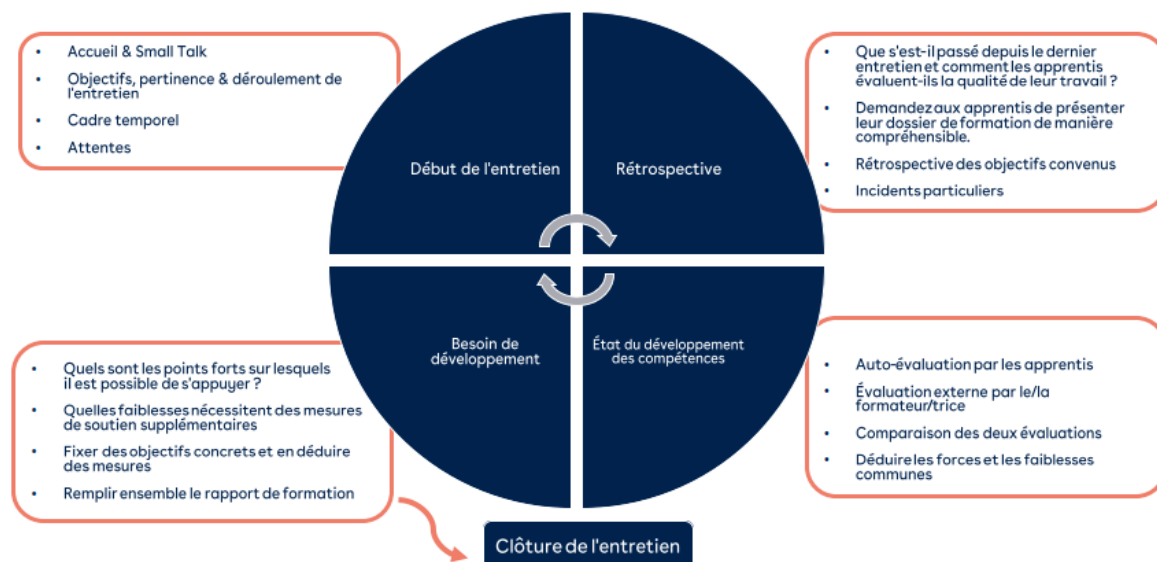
- Accueil & Small Talk
- Objectifs, pertinence & déroulement de l'entretien
- Cadre temporel
- Attentes

Début de l'entretien

Rétrospective

- Que s'est-il passé depuis le dernier entretien et comment les apprentis évaluent-ils la qualité de leur travail ?
- Demandez aux apprentis de présenter leur dossier de formation de manière compréhensible.
- Rétrospective des objectifs convenus
- Incidents particuliers

- Quels sont les points forts sur lesquels il est possible de s'appuyer ?
- Quelles faiblesses nécessitent des mesures de soutien supplémentaires
- Fixer des objectifs concrets et en déduire des mesures
- Remplir ensemble le rapport de formation

Besoin de développement

État du développement des compétences

- Auto-évaluation par les apprentis
- Évaluation externe par le/la formateur/trice
- Comparaison des deux évaluations
- Déduire les forces et les faiblesses communes

Clôture de l'entretien